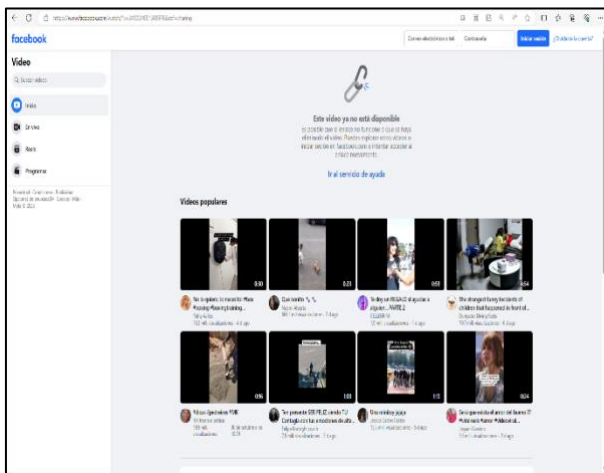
facebook

Video

Inicio

En vivo

Reels

Programas

Este video ya no está disponible

Ir al servicio de ayuda

Videos populares

0:30

0:23

0:58

0:54

0:56

1:03

0:15

0:24

Iniciar sesión

¿Olvidaste la cuenta?

Correo electrónico o tel

Contraseña

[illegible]